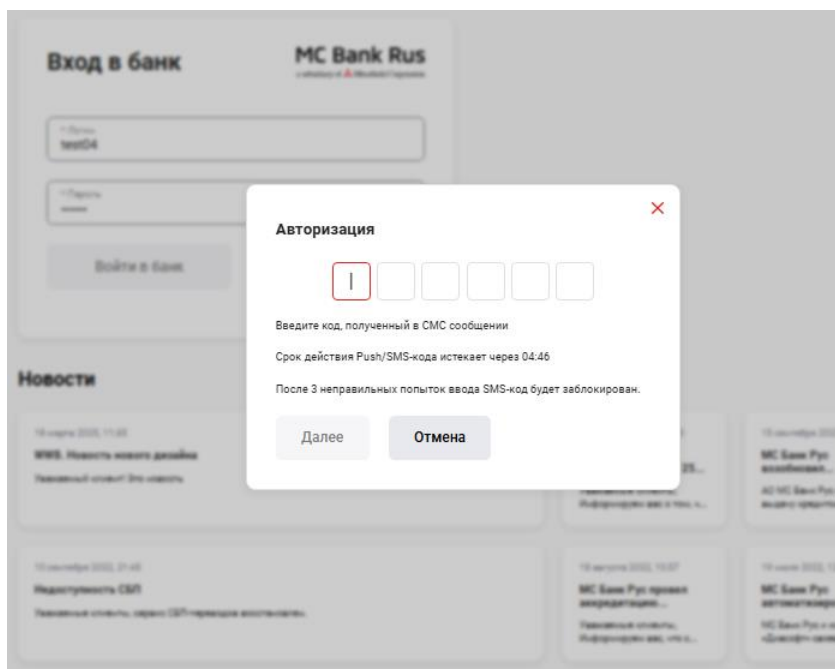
Вход в банк

MC Bank Rus

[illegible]
test04

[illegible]

Войти в банк

Новости

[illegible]
WWS. Новость нового дизайна
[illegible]

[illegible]
Недоступность СБП
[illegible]

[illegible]
MC Банк Рус провел аккредитацию...
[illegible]

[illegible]
MC Банк Рус возобновил...
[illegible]

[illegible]
MC Банк Рус автоматизиро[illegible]
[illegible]

Авторизация

Введите код, полученный в СМС сообщении

Срок действия Push/SMS-кода истекает через 04:46

После 3 неправильных попыток ввода SMS-код будет заблокирован.

Далее

Отмена